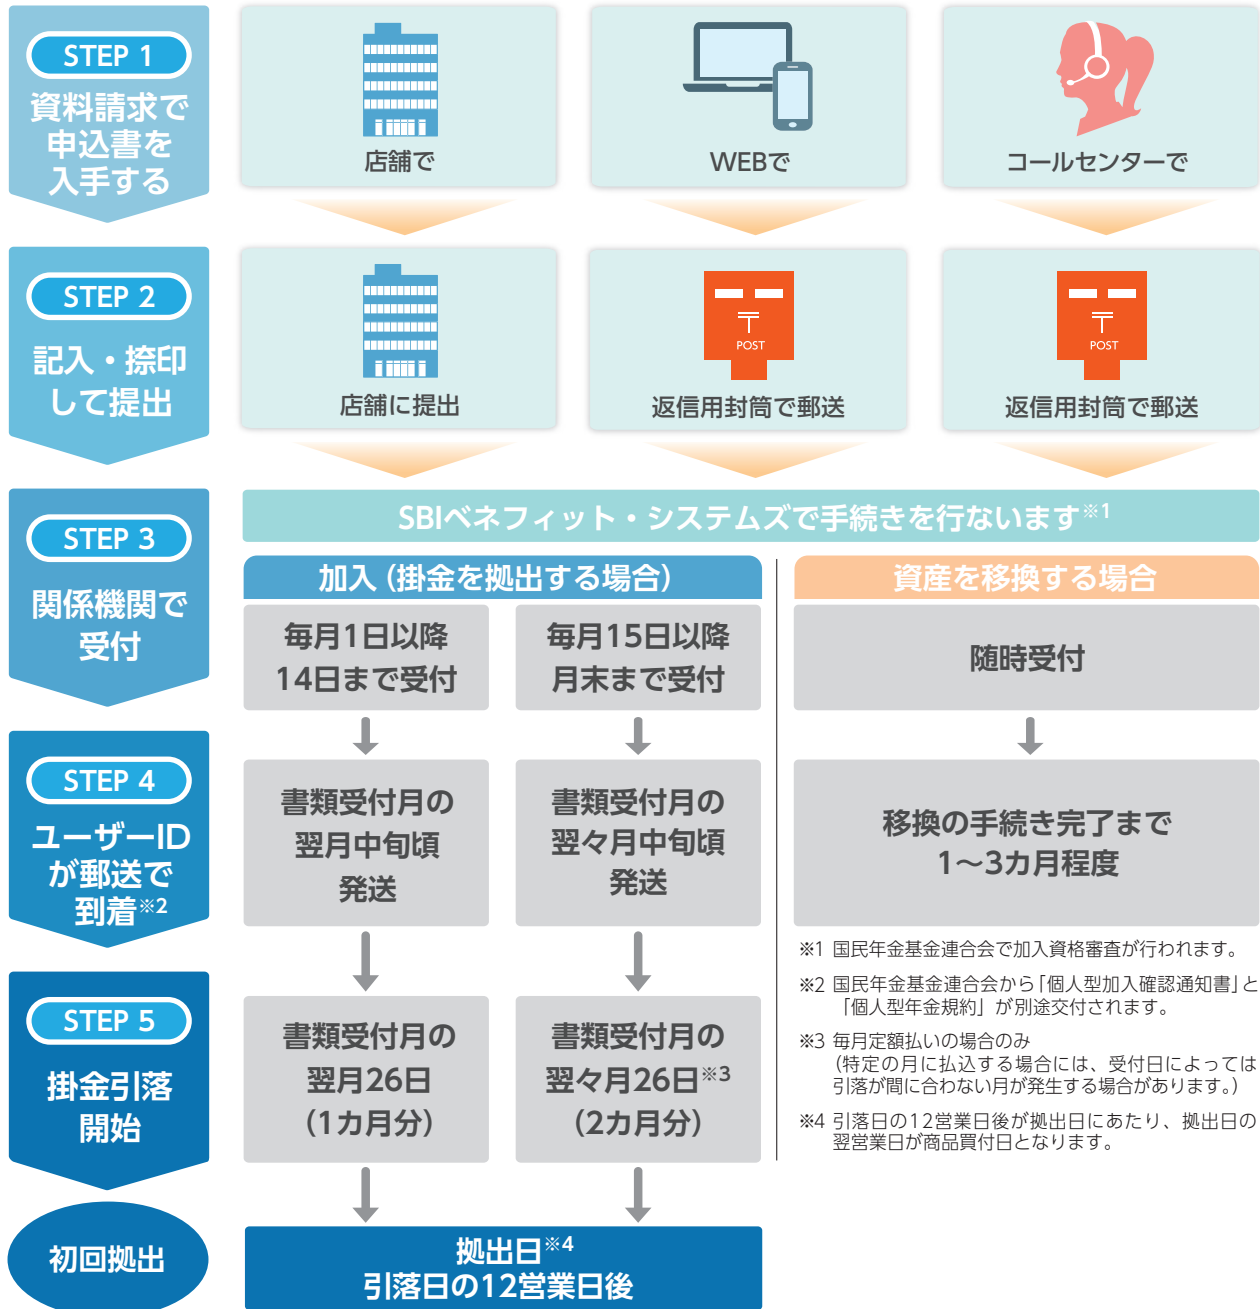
STEP 1
資料請求で申込書を入手する

店舗で

WEBで

コールセンターで

STEP 2
記入・捺印して提出

店舗に提出

〒
POST
返信用封筒で郵送

〒
POST
返信用封筒で郵送

STEP 3
関係機関で受付

SBIベネフィット・システムズで手続きを行ないます※1

加入（掛金を拠出する場合）

資産を移換する場合

毎月1日以降
14日まで受付

毎月15日以降
月末まで受付

随時受付

STEP 4
ユーザーIDが郵送で到着※2

書類受付月の
翌月中旬頃
発送

書類受付月の
翌々月中旬頃
発送

移換の手続き完了まで
1〜3カ月程度

※1 国民年金基金連合会で加入資格審査が行われます。

※2 国民年金基金連合会から「個人型加入確認通知書」と「個人型年金規約」が別途交付されます。

※3 毎月定額払いの場合のみ
（特定の月に払込する場合には、受付日によっては引落が間に合わない月が発生する場合があります。）

※4 引落日の12営業日後が拠出日にあたり、拠出日の翌営業日が商品買付日となります。

STEP 5
掛金引落開始

書類受付月の
翌月26日
（1カ月分）

書類受付月の
翌々月26日※3
（2カ月分）

初回拠出

拠出日※4
引落日の12営業日後